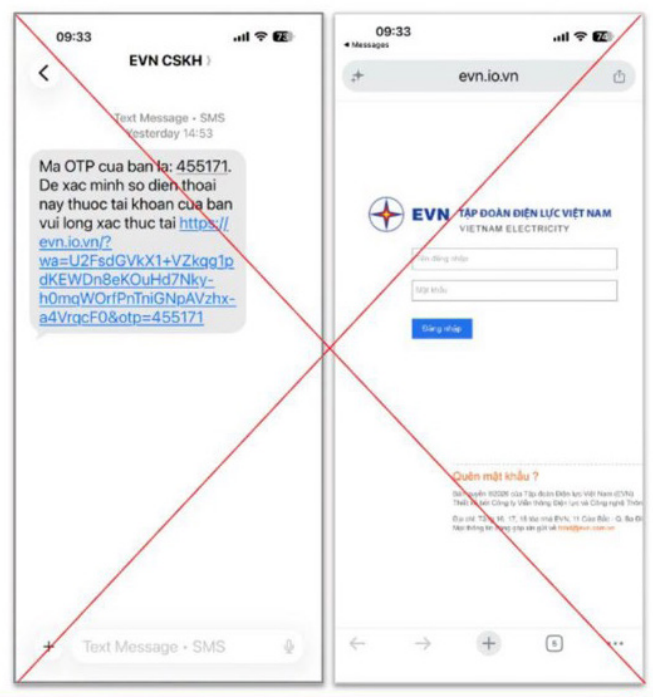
09:33

EVN CSKH

Text Message • SMS
Yesterday 14:53

Ma OTP cua ban la: 455171. De xac minh so dien thoai nay thuoc tai khoan cua ban vui long xac thuc tai https://evn.io.vn/?wa=U2FsdGVkX1+VZkqg1pdKEWDn8eKOuHd7Nky-h0mqWOrfPnTniGNpAVzhx-a4VrqcF0&otp=455171

Text Message • SMS

09:33
◂ Messages

evn.io.vn

EVN TẬP ĐOÀN ĐIỆN LỰC VIỆT NAM
VIETNAM ELECTRICITY

Tên đăng nhập

Mật khẩu

Đăng nhập

Quên mật khẩu ?

Bản quyền ©2026 của Tập đoàn Điện lực Việt Nam (EVN)
Thiết kế bởi Công ty Viễn thông Điện lực và Công nghệ Thông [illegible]

Địa chỉ: Tầng 16, 17, 18 tòa nhà EVN, 11 Cửa Bắc - Q. Ba Đì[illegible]
Mọi thông tin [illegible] xin gửi về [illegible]@evn.com.vn

5